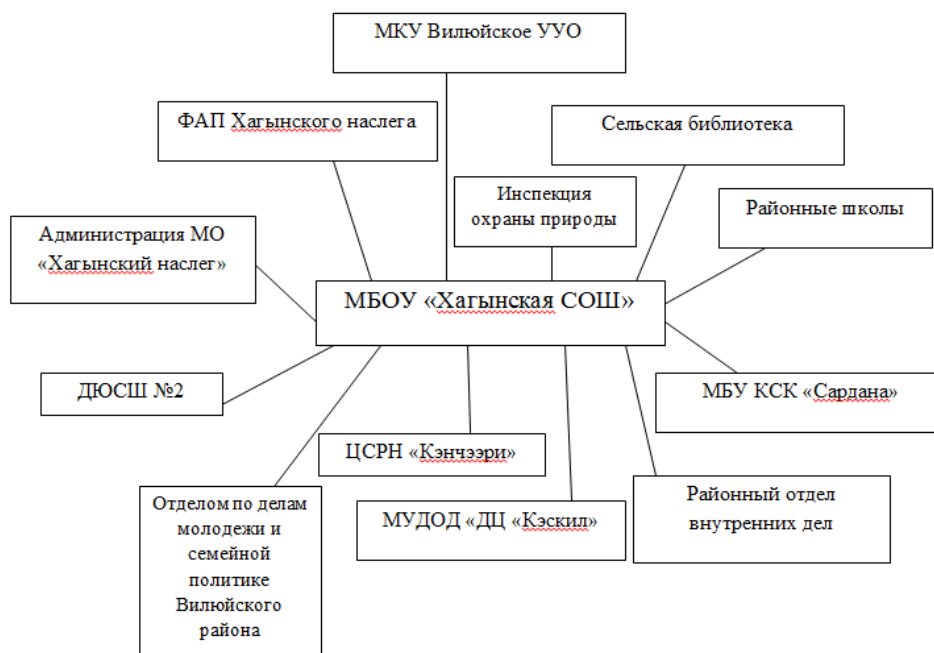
МКУ Вилюйское УУО

ФАП Хагынского наслега

Сельская библиотека

Инспекция охраны природы

Районные школы

Администрация МО «Хагынский наслег»

МБОУ «Хагынская СОШ»

ДЮСШ №2

МБУ КСК «Сардана»

ЦСРН «Кэнчээри»

Отделом по делам молодежи и семейной политике Вилюйского района

МУДОД «ДЦ «Кэскил»

Районный отдел внутренних дел